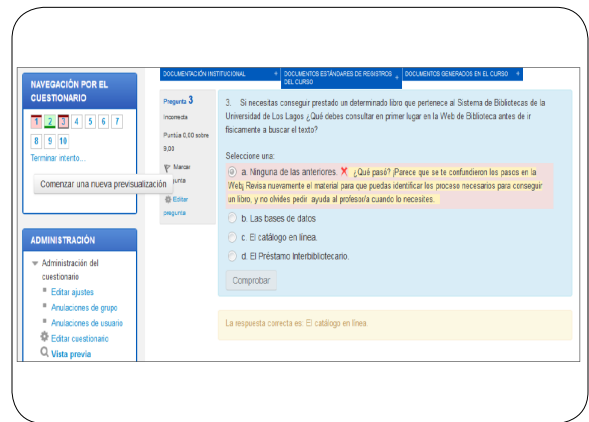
NAVEGACIÓN POR EL CUESTIONARIO

1 2 3 4 5 6 7
8 9 10

Terminar intento...

Comenzar una nueva previsualización

ADMINISTRACIÓN

Administración del cuestionario
Editar ajustes
Anulaciones de grupo
Anulaciones de usuario
Editar cuestionario
Vista previa

DOCUMENTACIÓN INSTITUCIONAL
DOCUMENTOS ESTÁNDARES DE REGISTROS DEL CURSO
DOCUMENTOS GENERADOS EN EL CURSO

Pregunta 3
Incorrecta
Puntúa 0,00 sobre 9,00
Marcar pregunta
Editar pregunta

3. Si necesitas conseguir prestado un determinado libro que pertenece al Sistema de Bibliotecas de la Universidad de Los Lagos ¿Qué debes consultar en primer lugar en la Web de Biblioteca antes de ir físicamente a buscar el texto?

Seleccione una:
a. Ninguna de las anteriores. ¿Qué pasó? ¡Parece que se te confundieron los pasos en la Web, Revisa nuevamente el material para que puedas identificar los proceso necesarios para conseguir un libro, y no olvides pedir ayuda al profesor/a cuando lo necesites.
b. Las bases de datos
c. El catálogo en línea.
d. El Préstamo Interbibliotecario.

Comprobar

La respuesta correcta es: El catálogo en línea.